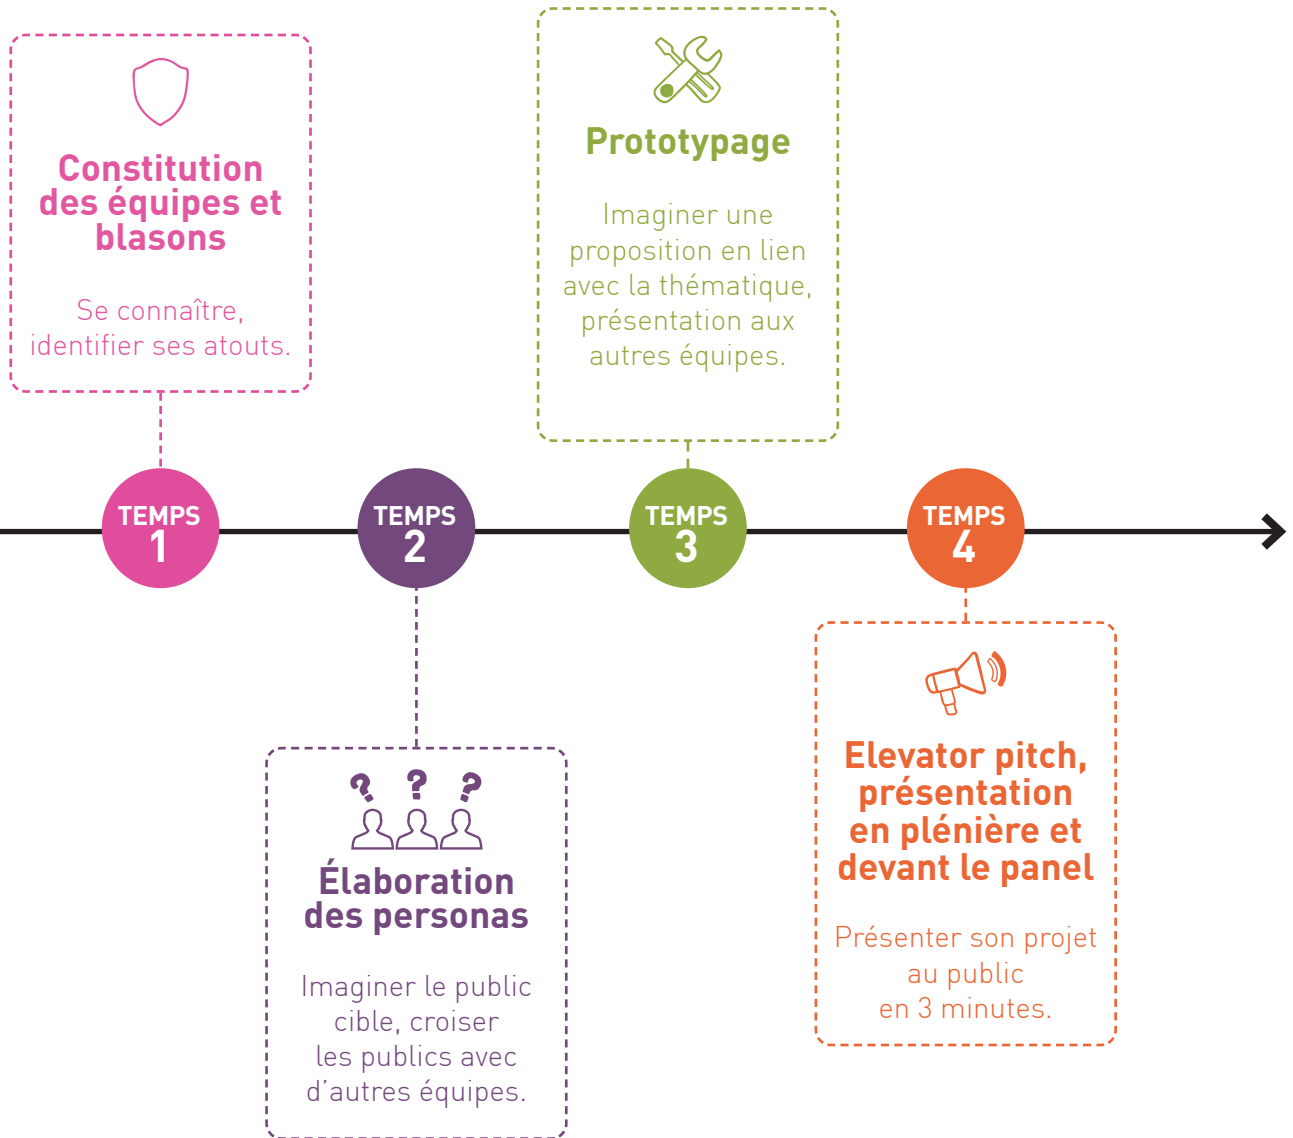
Constitution des équipes et blasons

Se connaître, identifier ses atouts.

Prototypage

Imaginer une proposition en lien avec la thématique, présentation aux autres équipes.

TEMPS 1

TEMPS 2

TEMPS 3

TEMPS 4

Élaboration des personas

Imaginer le public cible, croiser les publics avec d'autres équipes.

Elevator pitch, présentation en plénière et devant le panel

Présenter son projet au public en 3 minutes.